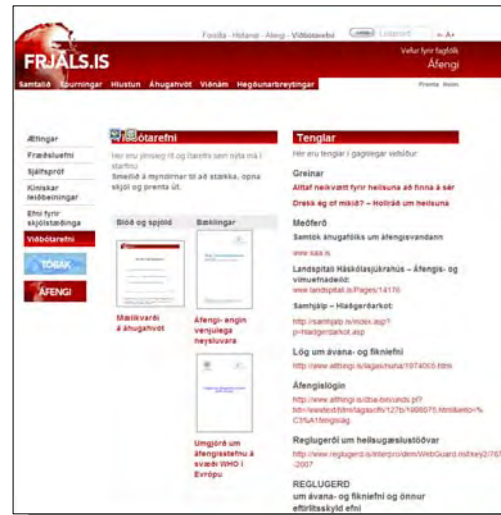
Forsíða · Hafanu · Áheg · Viðbótarefni

Lykilorð

- A+

FRJÁLS.IS

Vefur fyrir fagfólk

Áfengi

Samfélag · Spurningar · Hlustun · Áhugahvöt · Viðnám · Hegðunarbreytingar

Prenta · Ihom

Æfingar

Fræðsluefni

Sjálfspróf

Klínískar leiðbeiningar

Efni fyrir skjólstæðinga

Viðbótarefni

TÓBAK

ÁFENGI

Viðbótarefni

Hér eru ýmisleg rit og tilarefni sem nýta má í starfinu.

Smelldu á myndirnar til að stækka, opna skjöl og prenta út.

Blöð og spjöld

Bæklingar

Mælikvarði á áhugahvöt

Áfengi- engin venjuleg neysluvara

Umgjörð um áfengisstefnu á svæði WHO í Evrópu

Tenglar

Hér eru tenglar í gagnlegar vefsíður.

Greinar

Alltaf heilsvænt fyrir heilsuna að finna á sér

Drekk ég of mikið? – Hollráð um heilsuna

Meðferð

Samtök áhugafólks um áfengisvandann

www.saa.is

Landspítali Háskólasjúkrahús – Áfengis- og vímuefnadeild:

www.landspitali.is/Pages/14176

Samhjálp – Hlaðgerðarkot:

http://samhjalp.is/index.asp?p=hladgerdarkot.asp

Lög um ávana- og fíkniefni

http://www.althingi.is/lagas/nuna/1974065.html

Áfengislögin

http://www.althingi.is/dba-bin/unds.pl?txti=/wwwtext/html/lagasofn/127b/1998075.html&utlit=%C3%A1fengislag

Reglugerðir um heilsugæslustöðvar

http://www.reglugerd.is/interpro/dkm/WebGuard.nsf/key2/787-2007

REGLUGERÐ

um ávana- og fíkniefni og önnur eftirlitsskyld efni